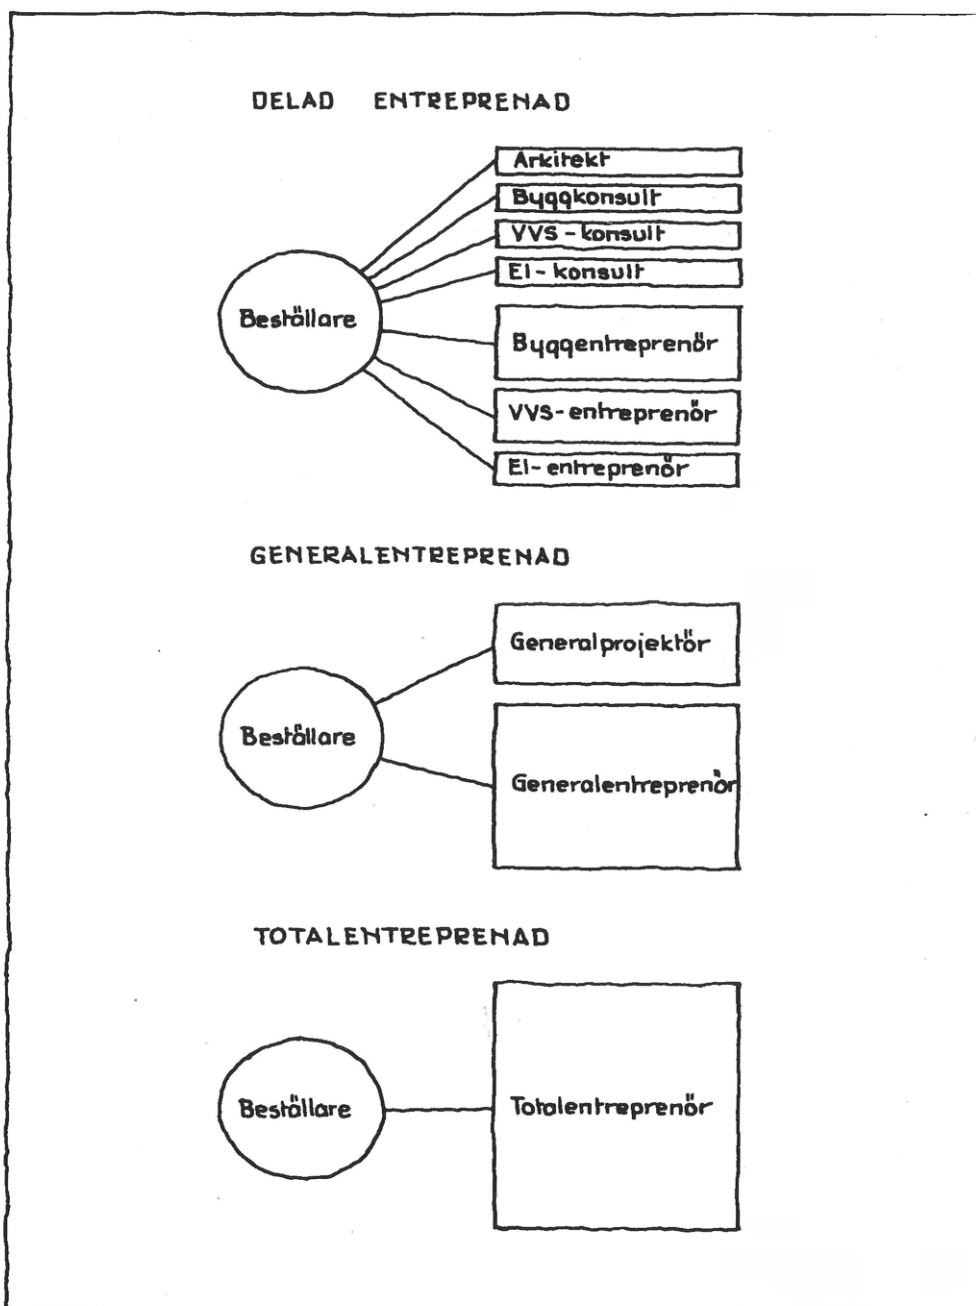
DELAD ENTREPRENAD

Beställare

Arkitekt

Byggkonsult

VVS - konsult

El - konsult

Byggentreprenör

VVS - entreprenör

El - entreprenör

GENERALENTREPRENAD

Beställare

Generalprojektör

Generalentreprenör

TOTALENTREPRENAD

Beställare

Totalentreprenör